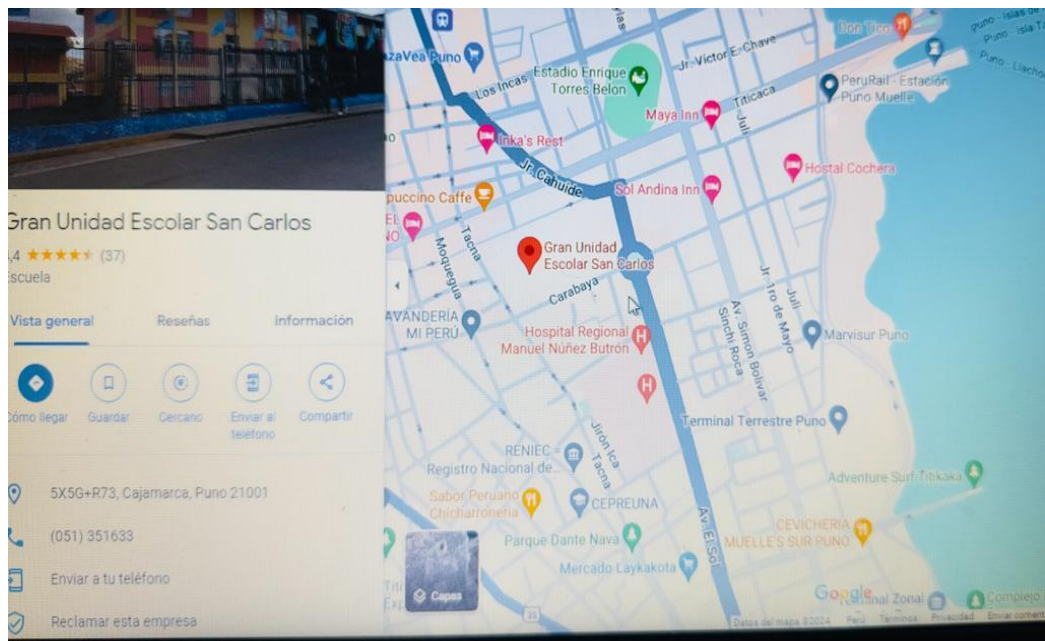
Gran Unidad Escolar San Carlos
,4 ★★★★★ (37)
scuela

Vista general
Reseñas
Información

Cómo llegar
Guardar
Cercano
Enviar al teléfono
Compartir

5X5G+R73, Cajamarca, Puno 21001
(051) 351633
Enviar a tu teléfono
Reclamar esta empresa

zaVea Puno
Los Incas
Estadio Enrique Torres Belon
Jr. Victor E. Chave
Don Tito
Puno - Islas de
Puno - Isla T
Puno - Llacho
PeruRail - Estación Puno Muelle
Titicaca
Maya Inn
Inka's Rest
Jr. Cahuide
Sol Andina Inn
Hostal Cochera
puccino Caffe
Moquegua
Tacna
Gran Unidad Escolar San Carlos
Carabaya
Jr. 1ro de Mayo
Juli
AVANDERIA MI PERÚ
Hospital Regional Manuel Núñez Butrón
Av. Simon Bolivar
Sinchi Roca
Marvisur Puno
Terminal Terrestre Puno
RENIEC
Registro Nacional de...
Jirón Ica
Tacna
Sabor Peruano Chicharronería
CEPREUNA
Adventure Surf Titikaka
CEVICHERIA MUELLE'S SUR PUNO
Av. El Sol
Parque Dante Nava
Mercado Laykakota
Capas
Google
Complejo
Datos del mapa ©2024
Perú
Términos
Privacidad
Enviar coment